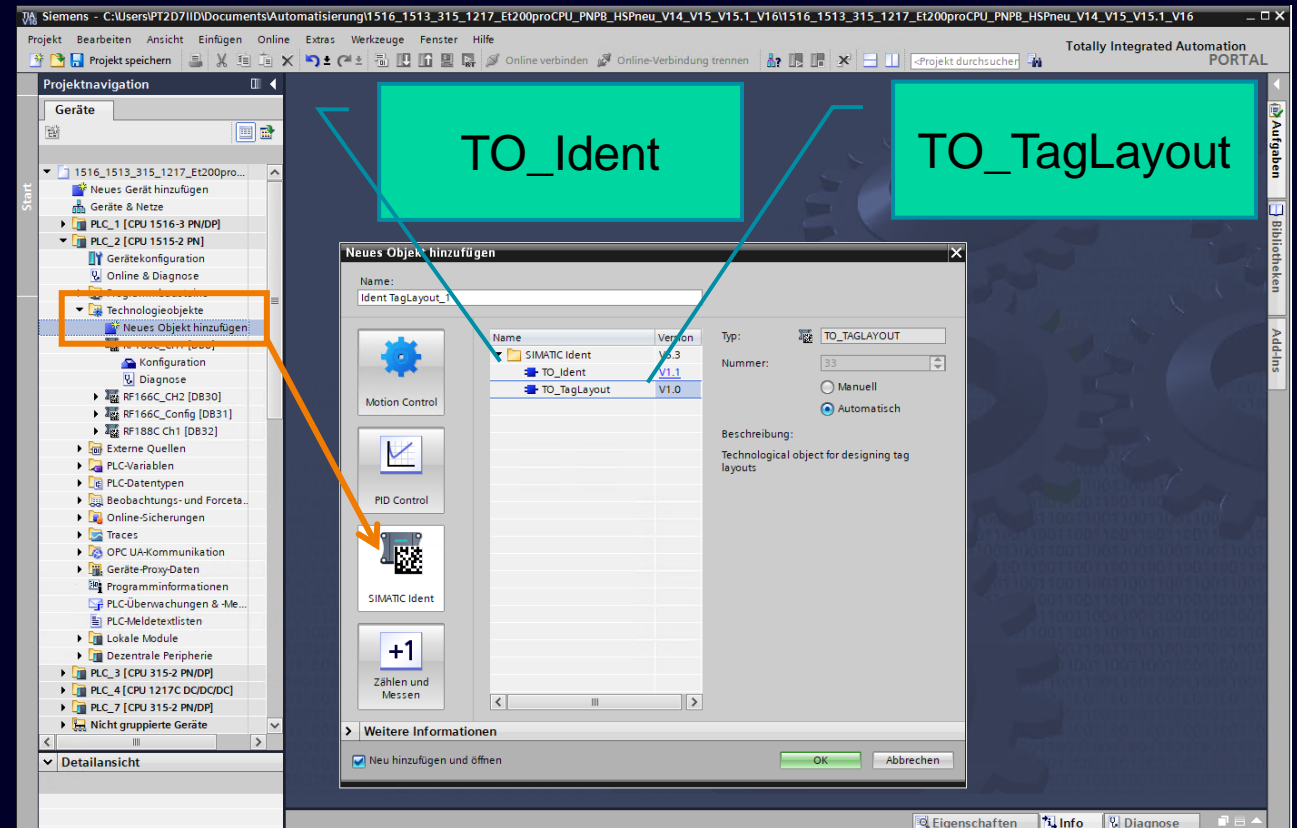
Siemens - C:\Users\PT2D7IID\Documents\Automatisierung\1516_1513_315_1217_Et200proCPU_PNPB_HSPneu_V14_V15_V15.1_V16\1516_1513_315_1217_Et200proCPU_PNPB_HSPneu_V14_V15_V15.1_V16

Projekt Bearbeiten Ansicht Einfügen Online Extras Werkzeuge Fenster Hilfe

Projekt speichern Online verbinden Online-Verbindung trennen <Projekt durchsuchen>

Totally Integrated Automation PORTAL

Start

Projektnavigation

Geräte

1516_1513_315_1217_Et200pro...
Neues Gerät hinzufügen
Geräte & Netze
PLC_1 [CPU 1516-3 PN/DP]
PLC_2 [CPU 1515-2 PN]
Gerätekonfiguration
Online & Diagnose
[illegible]
Technologieobjekte
Neues Objekt hinzufügen
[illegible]
Konfiguration
Diagnose
RF166C_CH2 [DB30]
RF166C_Config [DB31]
RF188C Ch1 [DB32]
Externe Quellen
PLC-Variablen
PLC-Datentypen
Beobachtungs- und Forceta...
Online-Sicherungen
Traces
OPC UA-Kommunikation
Geräte-Proxy-Daten
Programminformationen
PLC-Überwachungen & -Me...
PLC-Meldetextlisten
Lokale Module
Dezentrale Peripherie
PLC_3 [CPU 315-2 PN/DP]
PLC_4 [CPU 1217C DC/DC/DC]
PLC_7 [CPU 315-2 PN/DP]
Nicht gruppierte Geräte

Detailansicht

TO_Ident

TO_TagLayout

Neues Objekt hinzufügen

Name:
Ident TagLayout_1

Motion Control

PID Control

SIMATIC Ident

+1
Zählen und Messen

| Name | Version |
|---|---|
| SIMATIC Ident | V5.3 |
| TO_Ident | V1.1 |
| TO_TagLayout | V1.0 |

Typ: TO_TAGLAYOUT
Nummer: 33
Manuell
Automatisch

Beschreibung:
Technological object for designing tag layouts

Weitere Informationen

Neu hinzufügen und öffnen

OK Abbrechen

Aufgaben
Bibliotheken
Add-Ins

Eigenschaften Info Diagnose